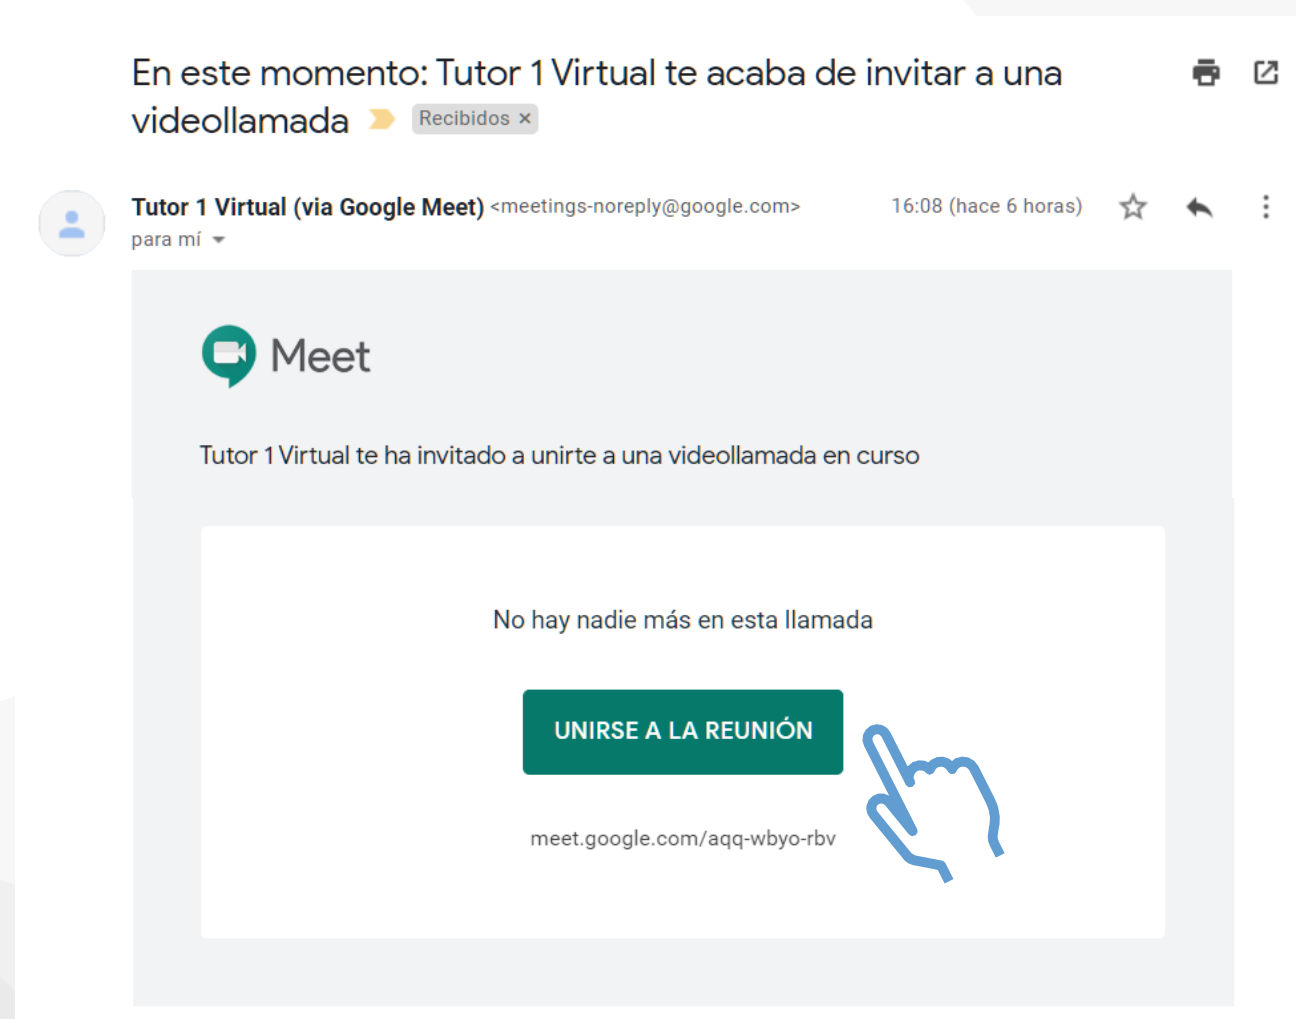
En este momento: Tutor 1 Virtual te acaba de invitar a una videollamada

Recibidos ×

Tutor 1 Virtual (via Google Meet) <meetings-noreply@google.com>
para mí

16:08 (hace 6 horas)

Meet

Tutor 1 Virtual te ha invitado a unirte a una videollamada en curso

No hay nadie más en esta llamada

UNIRSE A LA REUNIÓN

meet.google.com/aqq-wbyo-rbv